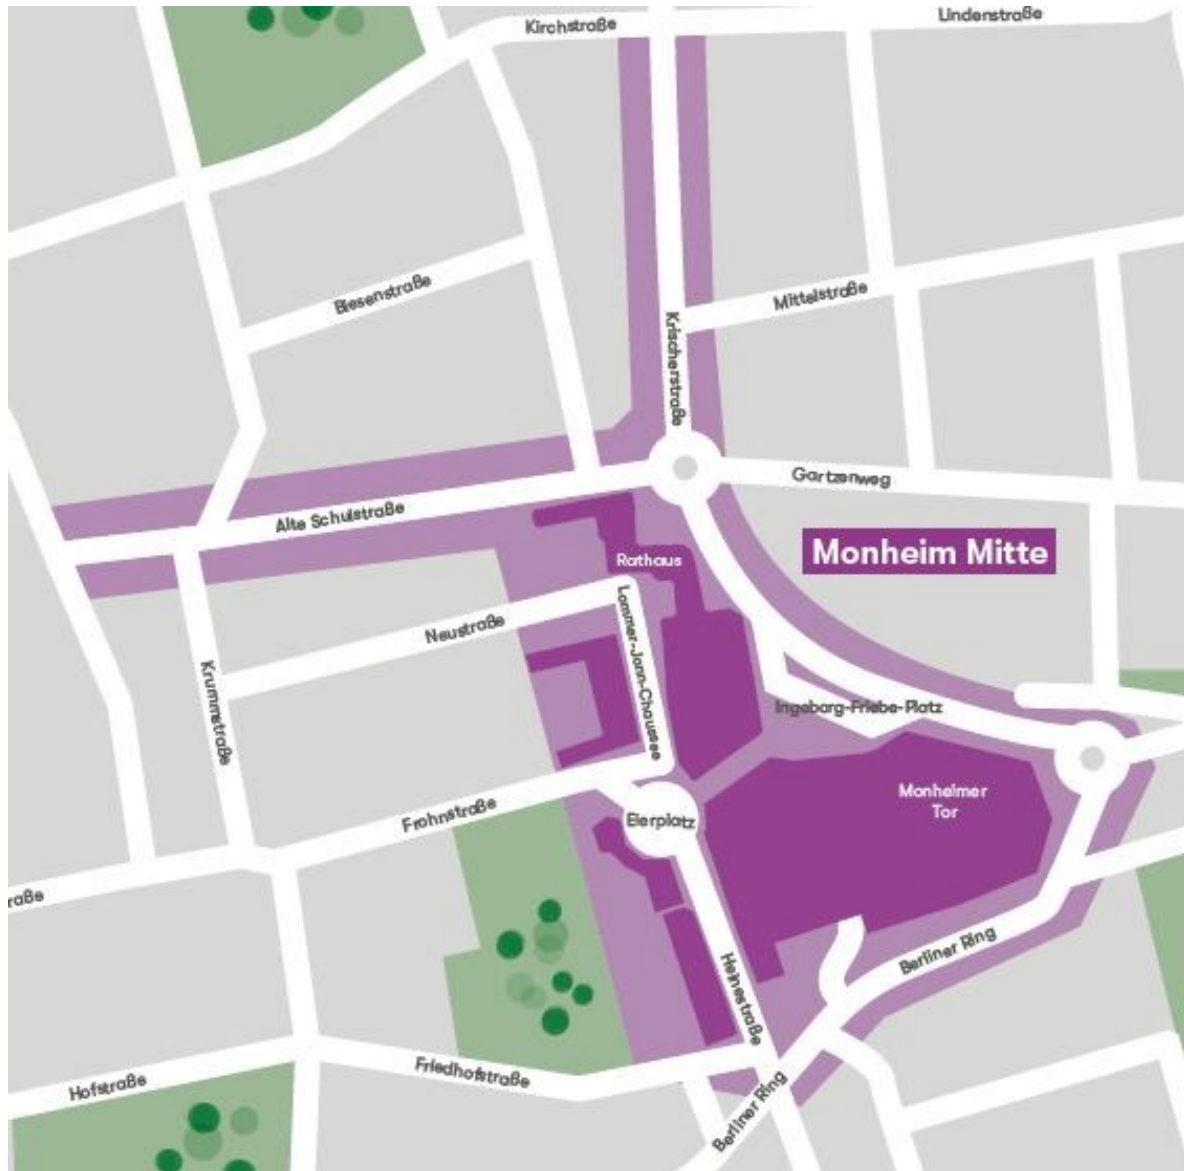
Kirchstraße
Lindenstraße
Biesenstraße
Krischerstraße
Mittelstraße
Gartzenweg
Alte Schulstraße
Monheim Mitte
Rathaus
Lommer-Jonn-Chaussee
Neustraße
Krummstraße
Ingeborg-Friebe-Platz
Monheimer Tor
Frohnstraße
Eierplatz
raße
Berliner Ring
Heinestraße
Friedhofstraße
Hofstraße
Berliner Ring